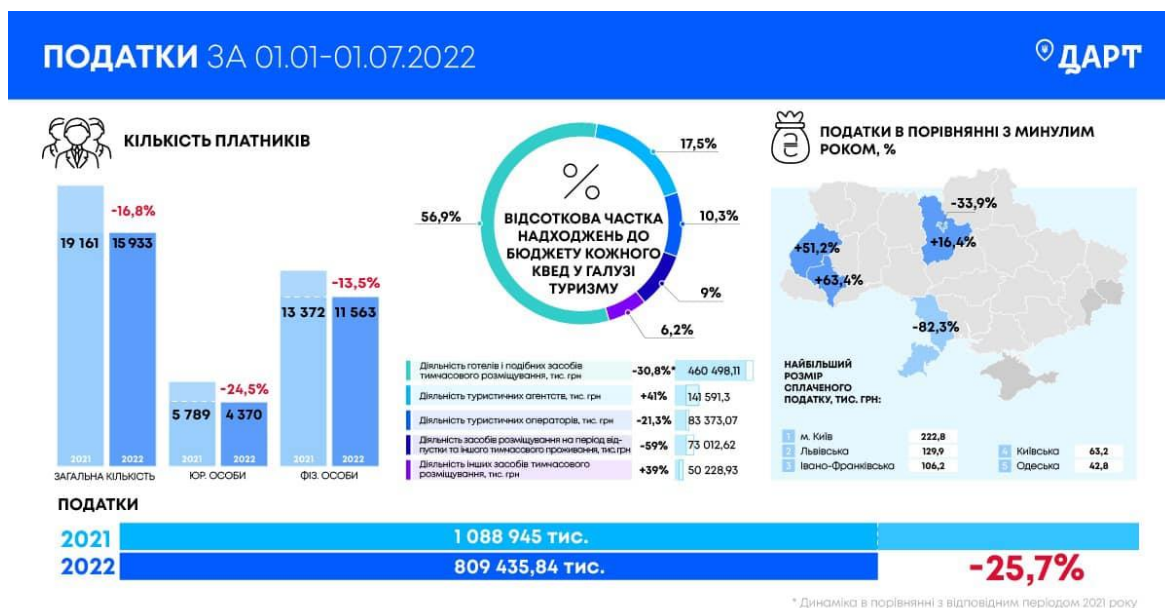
ПОДАТКИ ЗА 01.01-01.07.2022

ДАРТ

КІЛЬКІСТЬ ПЛАТНИКІВ

-16,8%
19 161 15 933
2021 2022
ЗАГАЛЬНА КІЛЬКІСТЬ

-24,5%
5 789 4 370
2021 2022
ЮР. ОСОБИ

-13,5%
13 372 11 563
2021 2022
ФІЗ. ОСОБИ

%
ВІДСОТКОВА ЧАСТКА НАДХОДЖЕНЬ ДО БЮДЖЕТУ КОЖНОГО КВЕД У ГАЛУЗІ ТУРИЗМУ

56,9%
17,5%
10,3%
9%
6,2%

| | | |
|---|---|---|
| Діяльність готелів і подібних засобів тимчасового розміщування, тис. грн | -30,8%* | 460 498,11 |
| Діяльність туристичних агентств, тис. грн | +41% | 141 591,3 |
| Діяльність туристичних операторів, тис. грн | -21,3% | 83 373,07 |
| Діяльність засобів розміщування на період відпустки та іншого тимчасового проживання, тис.грн | -59% | 73 012,62 |
| Діяльність інших засобів тимчасового розміщування, тис. грн | +39% | 50 228,93 |

ПОДАТКИ В ПОРІВНЯННІ З МИНУЛИМ РОКОМ, %

-33,9%
+51,2%
+16,4%
+63,4%
-82,3%

НАЙБІЛЬШИЙ РОЗМІР СПЛАЧЕНОГО ПОДАТКУ, ТИС. ГРН:

| | | |
|---|---|---|
| 1 | м. Київ | 222,8 |
| 2 | Львівська | 129,9 |
| 3 | Івано-Франківська | 106,2 |
| 4 | Київська | 63,2 |
| 5 | Одеська | 42,8 |

ПОДАТКИ
2021 1 088 945 тис.
2022 809 435,84 тис.
-25,7%

* Динаміка в порівнянні з відповідним періодом 2021 року